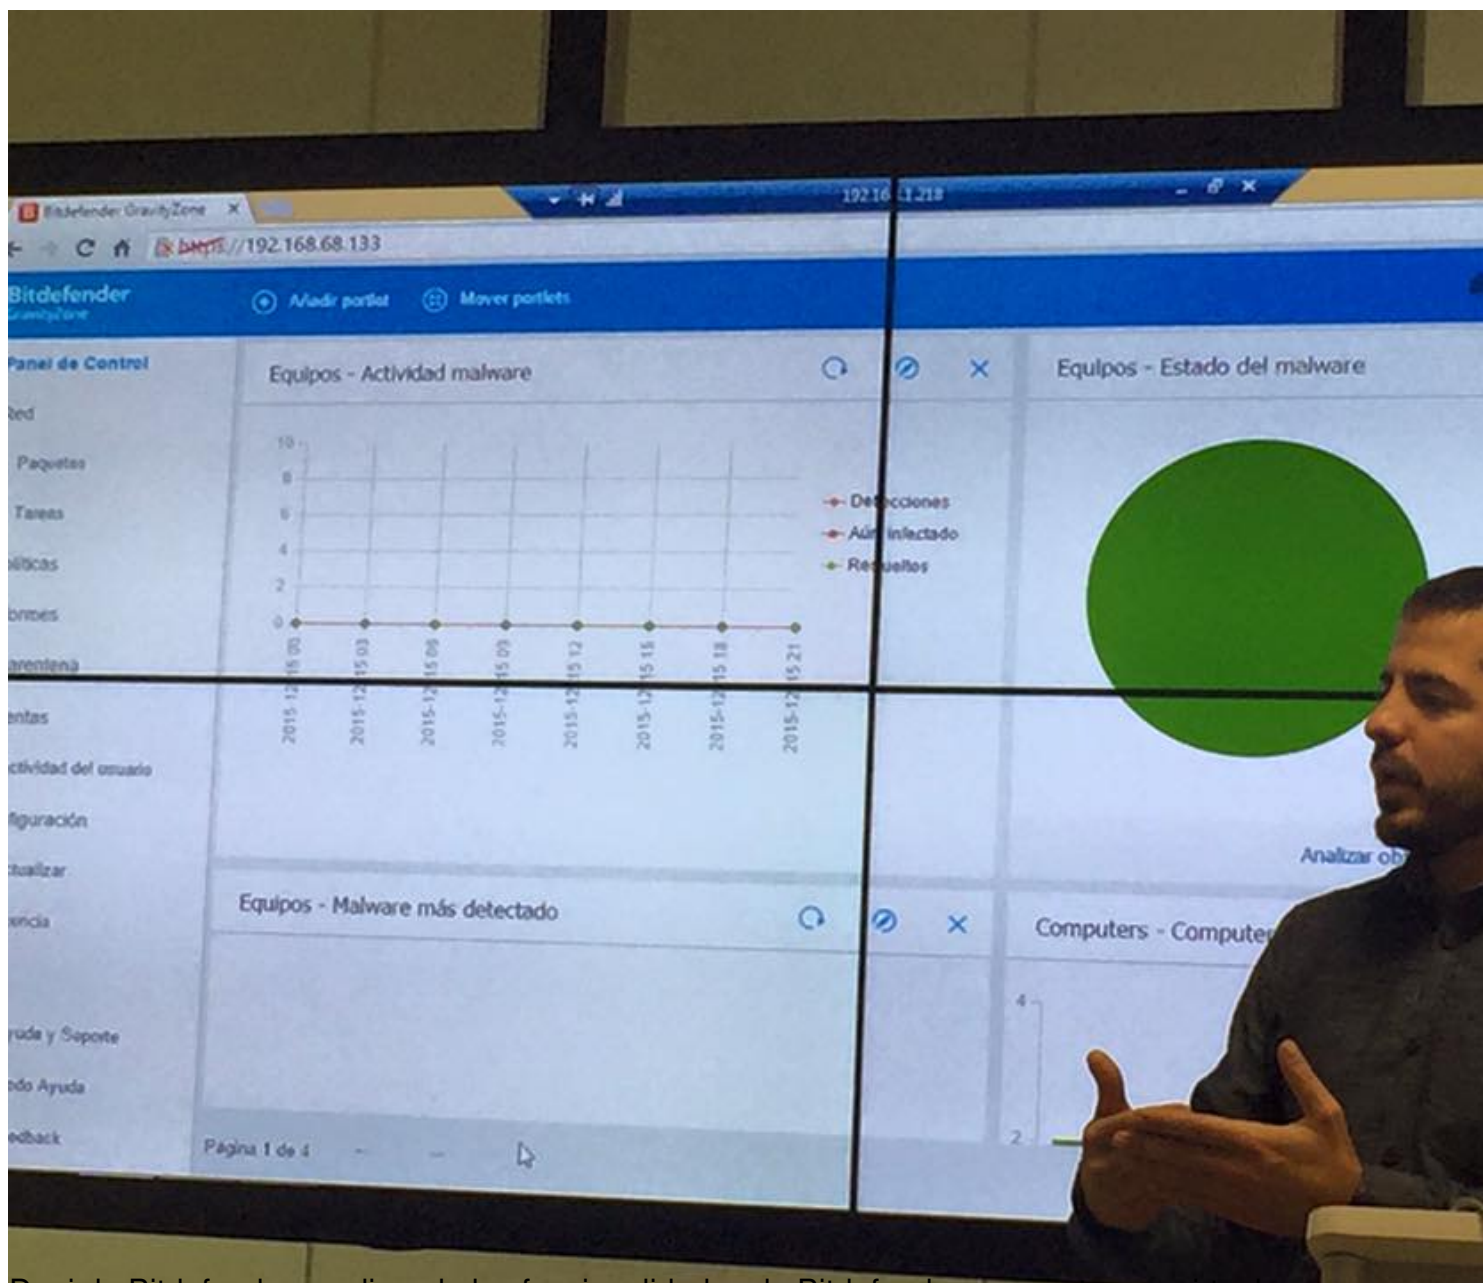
Bitdefender GravityZone ×

192.168.1.218

https://192.168.68.133

Bitdefender
GravityZone

Añadir portlet
Mover portlets

Panel de Control
Red
Paquetes
Tareas
líticas
ormes
arentena
entas
ctividad del usuario
figuración
ctualizar
encia
yuda y Soporte
odo Ayuda
edback

Equipos - Actividad malware

10
8
6
4
2
0

2015-12-15 00
2015-12-15 03
2015-12-15 06
2015-12-15 09
2015-12-15 12
2015-12-15 15
2015-12-15 18
2015-12-15 21

Detecciones
Aún infectado
Resueltos

Equipos - Estado del malware

Analizar ob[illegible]

Equipos - Malware más detectado

Página 1 de 4

Computers - Compute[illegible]

4
2